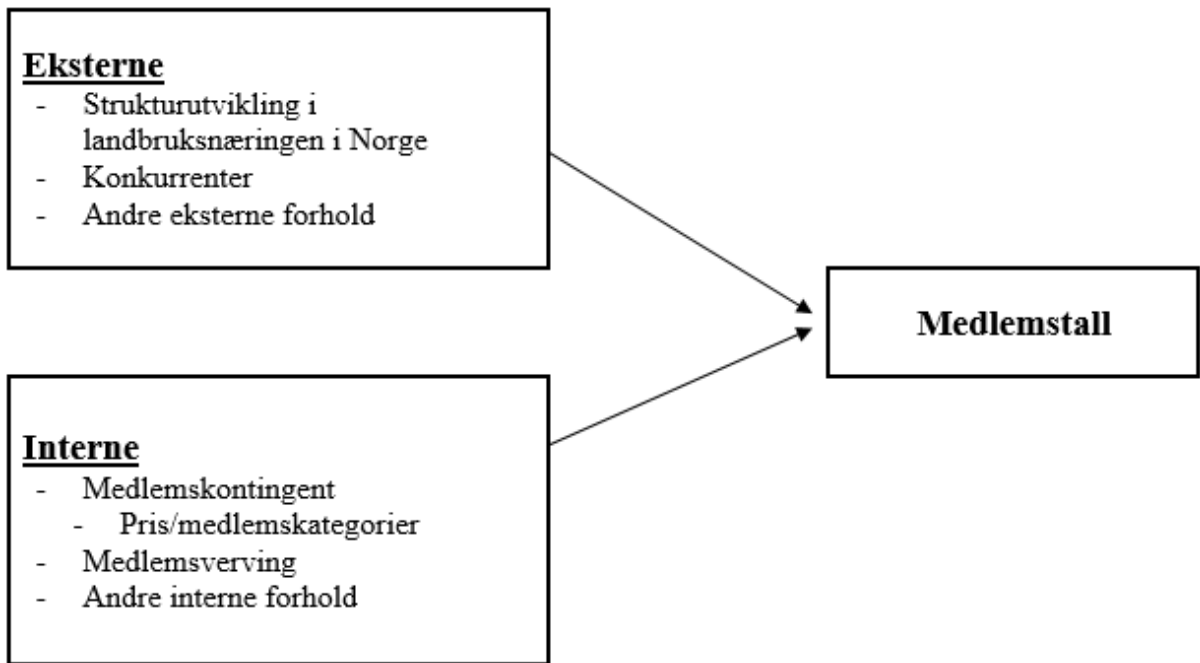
Eksterne
- Strukturutvikling i landbruksnæringen i Norge
- Konkurrenter
- Andre eksterne forhold

Medlemstall

Interne
- Medlemskontingent
  - Pris/medlemskategorier
- Medlemsverving
- Andre interne forhold